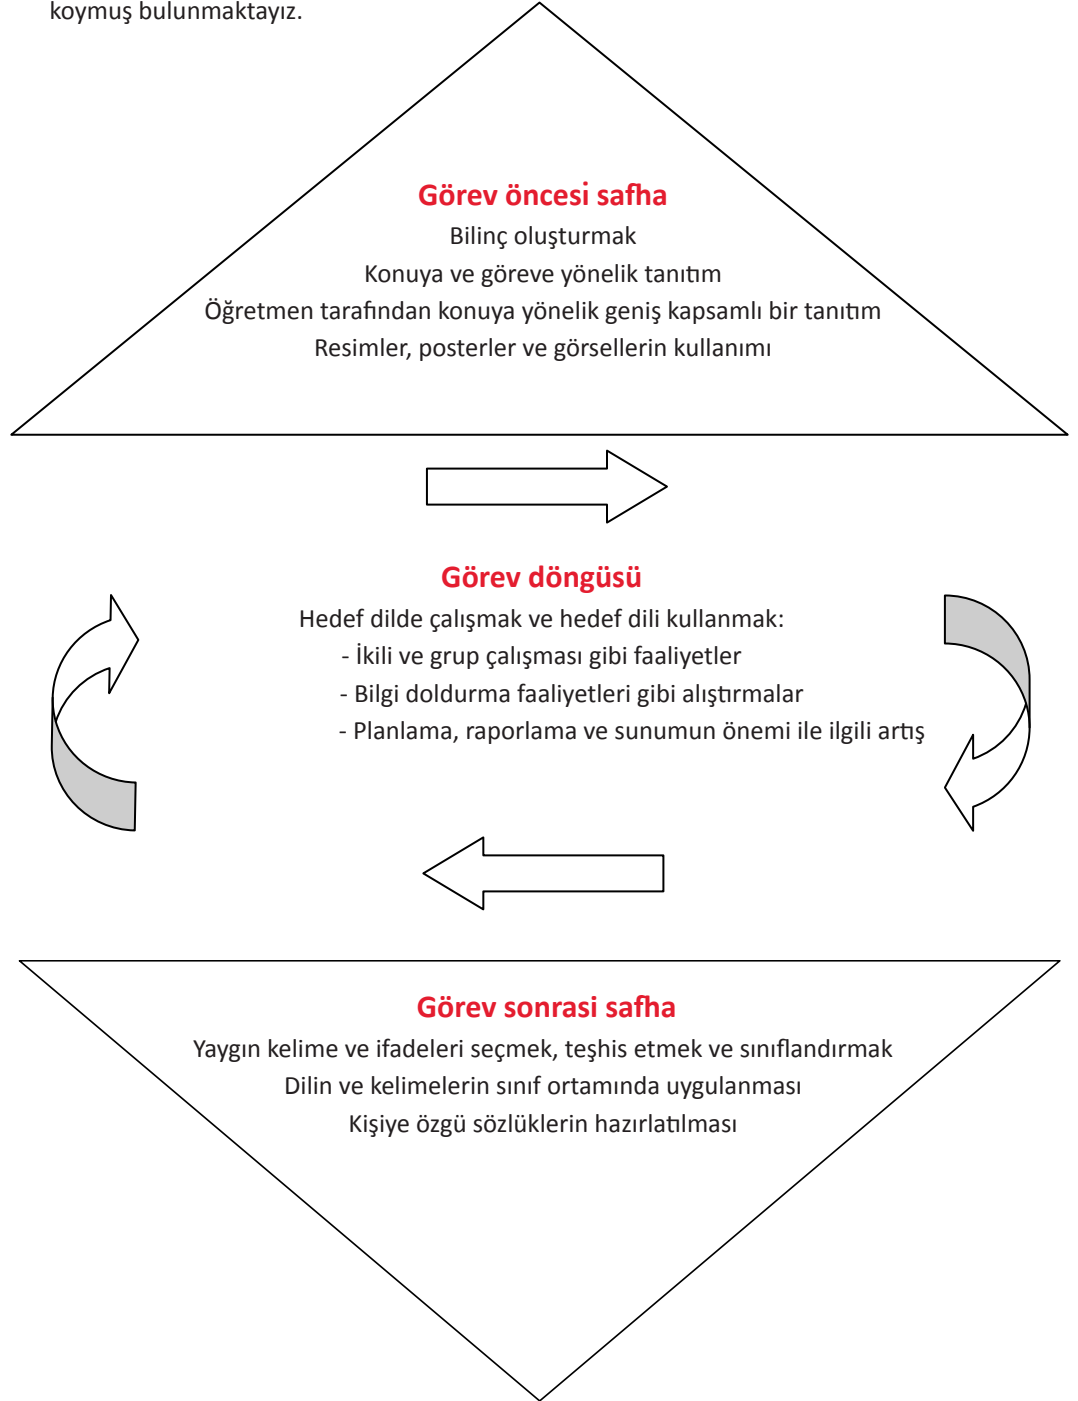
koymuş bulunmaktayız.

Görev öncesi safha

Bilinç oluşturmak

Konuya ve göreve yönelik tanıtım

Öğretmen tarafından konuya yönelik geniş kapsamlı bir tanıtım

Resimler, posterler ve görsellerin kullanımı

Görev döngüsü

Hedef dilde çalışmak ve hedef dili kullanmak:

- İkili ve grup çalışması gibi faaliyetler

- Bilgi doldurma faaliyetleri gibi alıştırmalar

- Planlama, raporlama ve sunumun önemi ile ilgili artış

Görev sonrasi safha

Yaygın kelime ve ifadeleri seçmek, teşhis etmek ve sınıflandırmak

Dilin ve kelimelerin sınıf ortamında uygulanması

Kişiye özgü sözlüklerin hazırlatılması